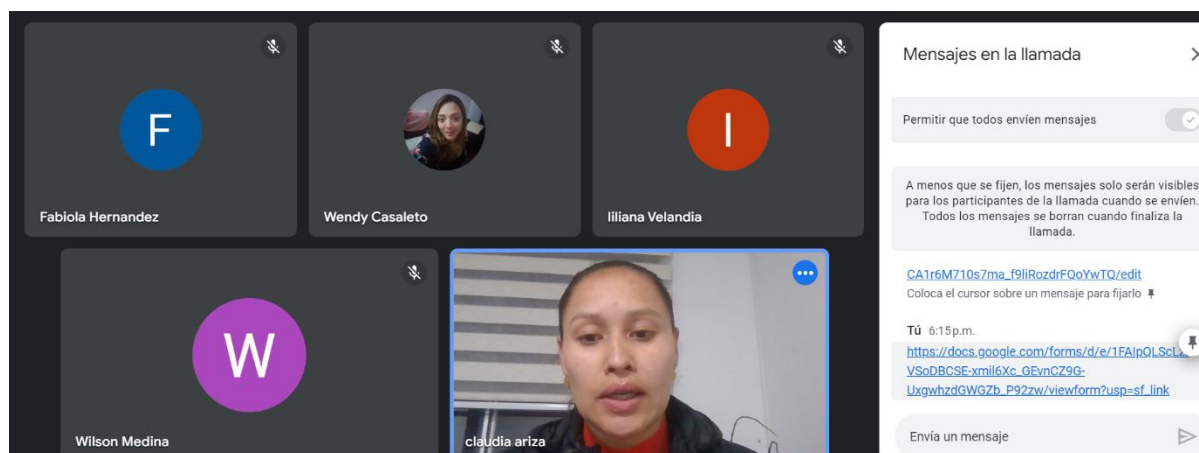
F

Fabiola Hernandez

Wendy Casaleto

I

Iiliana Velandia

W

Wilson Medina

claudia ariza

Mensajes en la llamada

Permitir que todos envíen mensajes

A menos que se fijen, los mensajes solo serán visibles para los participantes de la llamada cuando se envíen. Todos los mensajes se borran cuando finaliza la llamada.

CA1r6M710s7ma_f9liRozdrFQoYwTQ/edit

Coloca el cursor sobre un mensaje para fijarlo

Tú 6:15p.m.

https://docs.google.com/forms/d/e/1FAIpQLScL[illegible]VSoDBCSE-xmil6Xc_GEvnCZ9G-UxgwhzdGWGZb_P92zw/viewform?usp=sf_link

Envía un mensaje